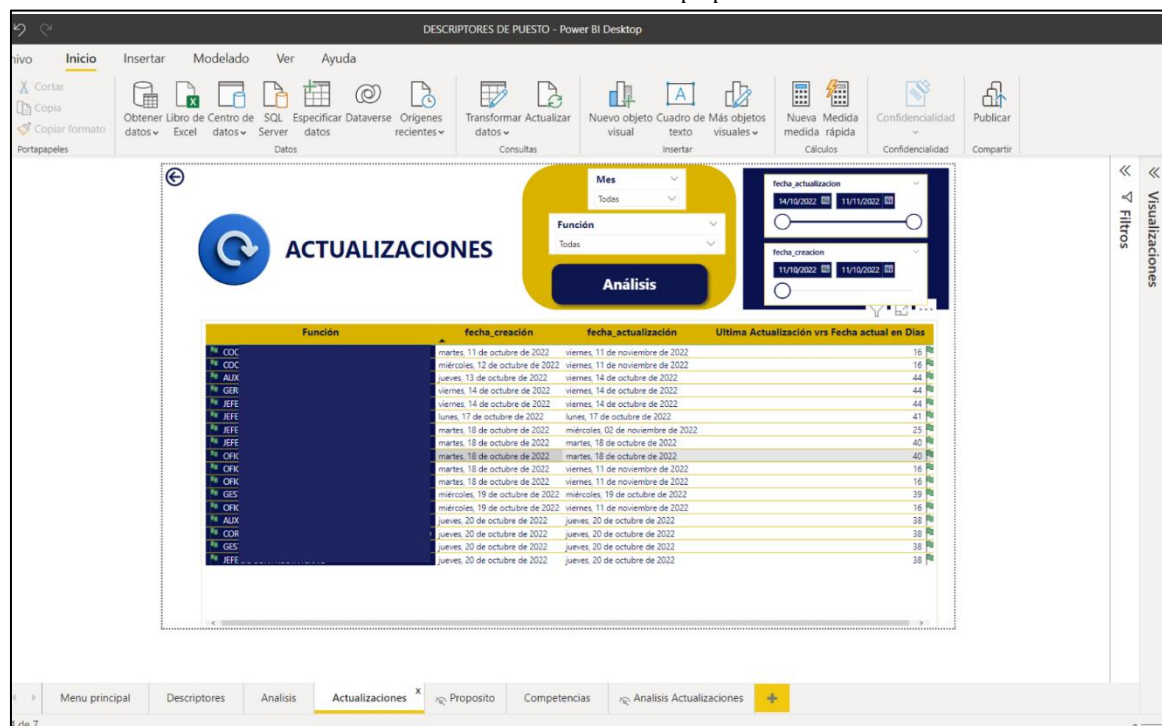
DESCRIPTORES DE PUESTO - Power BI Desktop

hivo Inicio Insertar Modelado Ver Ayuda

Cortar
Copia
Copiar formato
Portapapeles

Obtener datos Libro de Excel Centro de datos SQL Server Especificar datos Dataverse Orígenes recientes
Datos

Transformar datos Actualizar
Consultas

Nuevo objeto visual Cuadro de texto Más objetos visuales
Insertar

Nueva medida Medida rápida
Cálculos

Confidencialidad
Confidencialidad

Publicar
Compartir

Filtros
Visualizaciones

ACTUALIZACIONES

Mes
Todas

Función
Todas

Análisis

fecha_actualizacion
14/10/2022 11/11/2022

fecha_creacion
11/10/2022 11/10/2022

| Función | fecha_creación | fecha_actualización | Ultima Actualización vrs Fecha actual en Dias |
|---|---|---|---|
| COC | martes, 11 de octubre de 2022 | viernes, 11 de noviembre de 2022 | 16 |
| COC | miércoles, 12 de octubre de 2022 | viernes, 11 de noviembre de 2022 | 16 |
| AUX | jueves, 13 de octubre de 2022 | viernes, 14 de octubre de 2022 | 44 |
| GER | viernes, 14 de octubre de 2022 | viernes, 14 de octubre de 2022 | 44 |
| JEFE | viernes, 14 de octubre de 2022 | viernes, 14 de octubre de 2022 | 44 |
| JEFE | lunes, 17 de octubre de 2022 | lunes, 17 de octubre de 2022 | 41 |
| JEFE | martes, 18 de octubre de 2022 | miércoles, 02 de noviembre de 2022 | 25 |
| JEFE | martes, 18 de octubre de 2022 | martes, 18 de octubre de 2022 | 40 |
| OFIC | martes, 18 de octubre de 2022 | martes, 18 de octubre de 2022 | 40 |
| OFIC | martes, 18 de octubre de 2022 | viernes, 11 de noviembre de 2022 | 16 |
| OFIC | martes, 18 de octubre de 2022 | viernes, 11 de noviembre de 2022 | 16 |
| GES | miércoles, 19 de octubre de 2022 | miércoles, 19 de octubre de 2022 | 39 |
| OFIC | miércoles, 19 de octubre de 2022 | viernes, 11 de noviembre de 2022 | 16 |
| AUX | jueves, 20 de octubre de 2022 | jueves, 20 de octubre de 2022 | 38 |
| COR | jueves, 20 de octubre de 2022 | jueves, 20 de octubre de 2022 | 38 |
| GES | jueves, 20 de octubre de 2022 | jueves, 20 de octubre de 2022 | 38 |
| JEFE | jueves, 20 de octubre de 2022 | jueves, 20 de octubre de 2022 | 38 |

Menu principal | Descriptores | Analisis | Actualizaciones | Proposito | Competencias | Analisis Actualizaciones | +

de 7